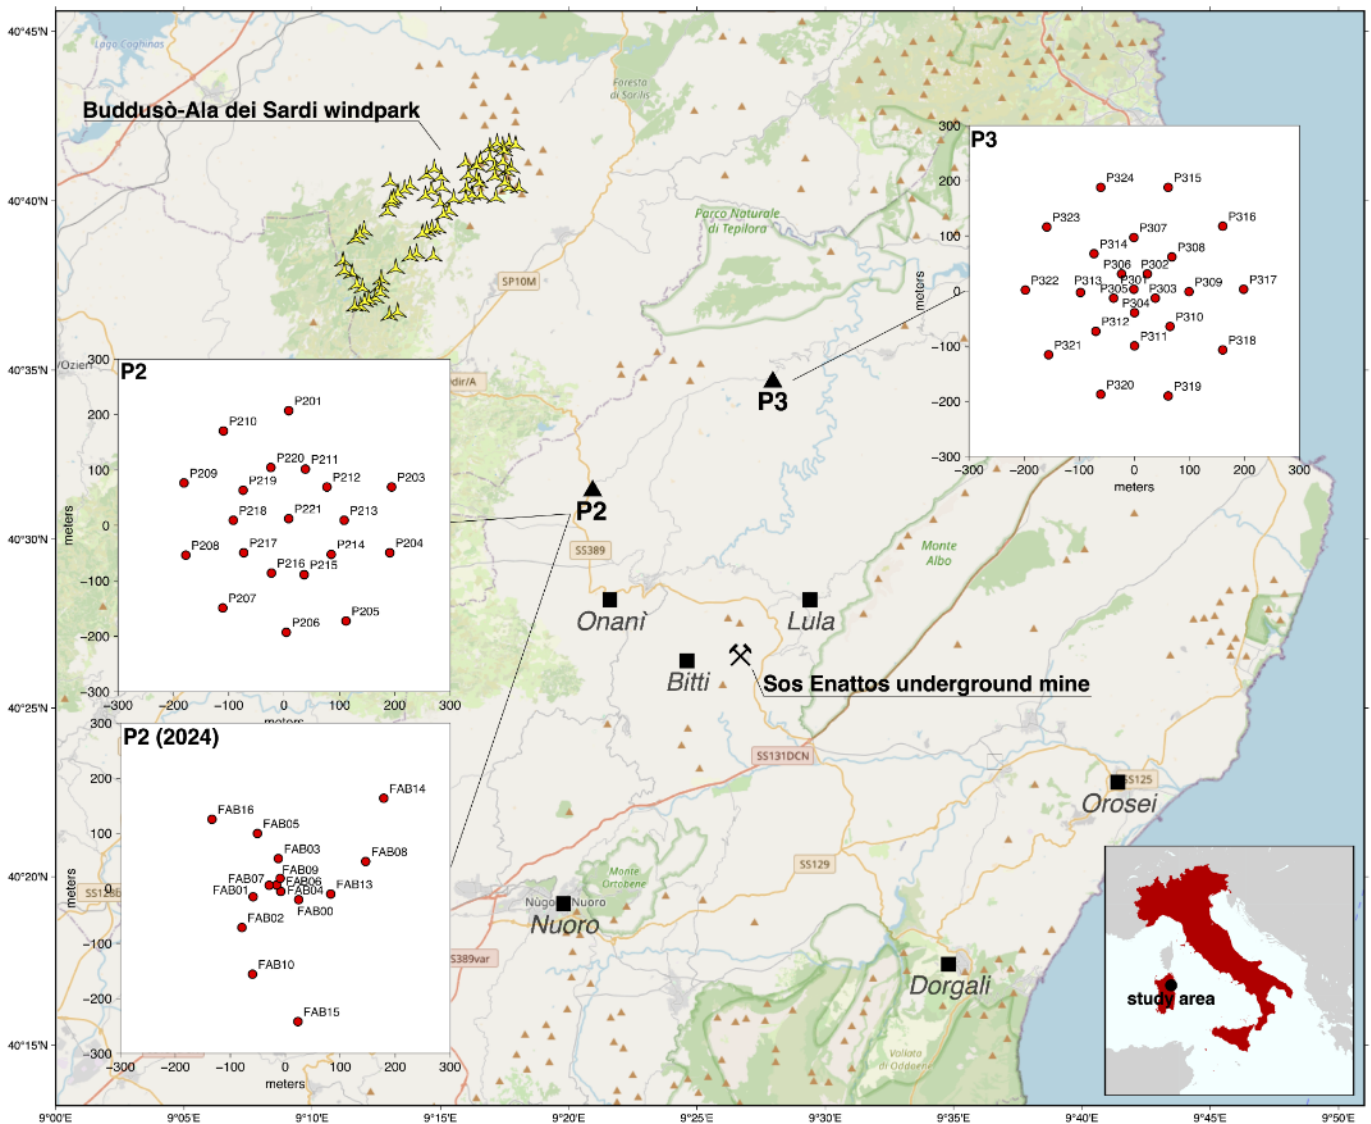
40°45'N
40°40'N
40°35'N
40°30'N
40°25'N
40°20'N
40°15'N

Lago Coghinas
Foresta di Sos Ilis
Buddusò-Ala dei Sardi windpark
Parco Naturale di Tepilora
SP10M
Ozieri
P3
P2
SS389
Onanì
Lula
Bitti
Sos Enattos underground mine
Monte Albo
SS131DCN
SS125
Orosei
SS129
Monte Ortobene
Nuoro
Nuoro
Nuoro
SS389var
Dorgali
Valloia di Oddeone
study area

P3
300
200
100
0
−100
−200
−300
meters
P324 P315 P323 P316 P307 P314 P308 P306 P302 P322 P313 P301 P305 P303 P309 P317 P304 P312 P310 P321 P311 P318 P320 P319
−300 −200 −100 0 100 200 300
meters

P2
300
200
100
0
−100
−200
−300
meters
P201 P210 P220 P211 P209 P219 P212 P203 P218 P221 P213 P208 P217 P214 P204 P216 P215 P207 P205 P206
−300 −200 −100 0 100 200 300
meters

P2 (2024)
300
200
100
0
−100
−200
−300
meters
FAB14 FAB16 FAB05 FAB03 FAB08 FAB09 FAB07 FAB06 FAB01 FAB04 FAB13 FAB00 FAB02 FAB10 FAB15
−300 −200 −100 0 100 200 300
meters

9°00'E 9°05'E 9°10'E 9°15'E 9°20'E 9°25'E 9°30'E 9°35'E 9°40'E 9°45'E 9°50'E